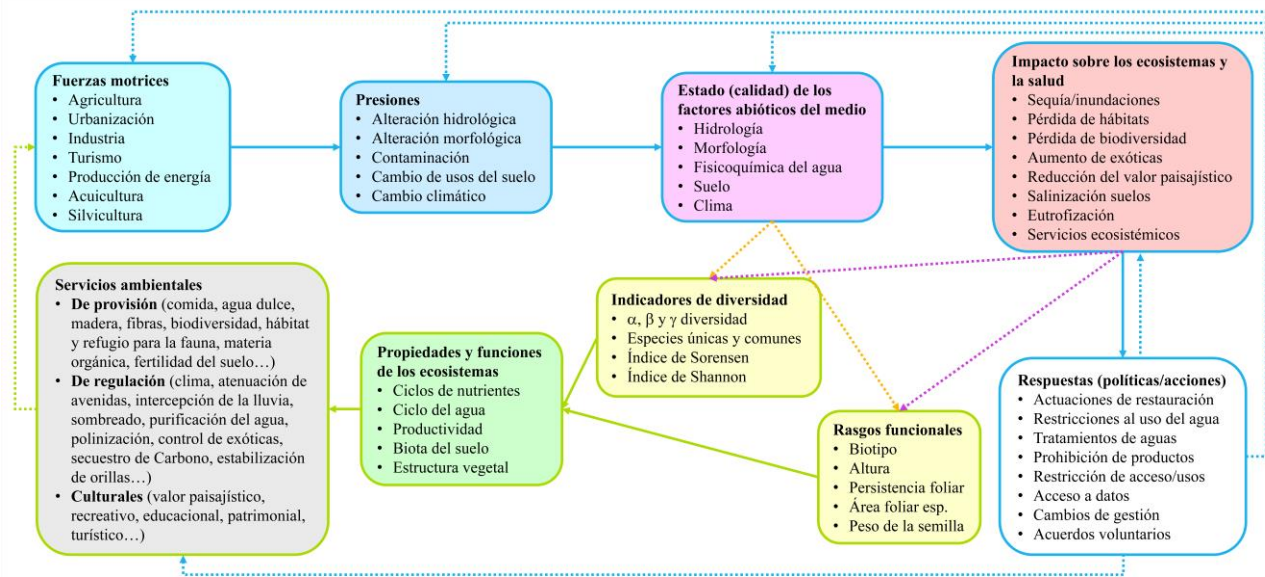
**Fuerzas motrices**
- Agricultura
- Urbanización
- Industria
- Turismo
- Producción de energía
- Acuicultura
- Silvicultura

**Presiones**
- Alteración hidrológica
- Alteración morfológica
- Contaminación
- Cambio de usos del suelo
- Cambio climático

**Estado (calidad) de los factores abióticos del medio**
- Hidrología
- Morfología
- Fisicoquímica del agua
- Suelo
- Clima

**Impacto sobre los ecosistemas y la salud**
- Sequía/inundaciones
- Pérdida de hábitats
- Pérdida de biodiversidad
- Aumento de exóticas
- Reducción del valor paisajístico
- Salinización suelos
- Eutrofización
- Servicios ecosistémicos

**Servicios ambientales**
- **De provisión** (comida, agua dulce, madera, fibras, biodiversidad, hábitat y refugio para la fauna, materia orgánica, fertilidad del suelo…)
- **De regulación** (clima, atenuación de avenidas, intercepción de la lluvia, sombreado, purificación del agua, polinización, control de exóticas, secuestro de Carbono, estabilización de orillas…)
- **Culturales** (valor paisajístico, recreativo, educacional, patrimonial, turístico…)

**Indicadores de diversidad**
- $\alpha$, $\beta$ y $\gamma$ diversidad
- Especies únicas y comunes
- Índice de Sorensen
- Índice de Shannon

**Propiedades y funciones de los ecosistemas**
- Ciclos de nutrientes
- Ciclo del agua
- Productividad
- Biota del suelo
- Estructura vegetal

**Rasgos funcionales**
- Biotipo
- Altura
- Persistencia foliar
- Área foliar esp.
- Peso de la semilla

**Respuestas (políticas/acciones)**
- Actuaciones de restauración
- Restricciones al uso del agua
- Tratamientos de aguas
- Prohibición de productos
- Restricción de acceso/usos
- Acceso a datos
- Cambios de gestión
- Acuerdos voluntarios